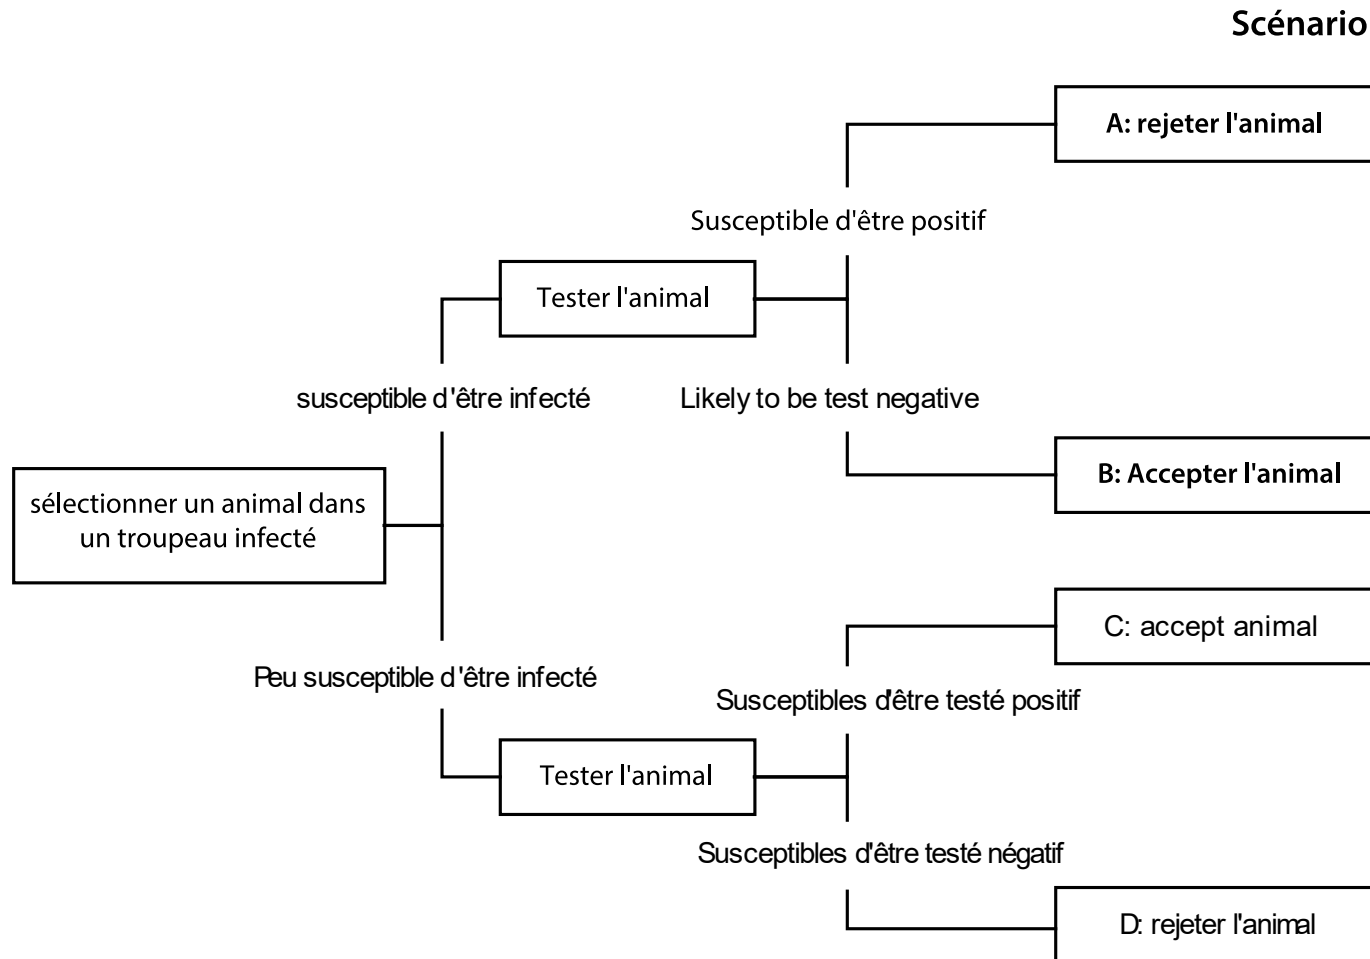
Scénario

A: rejeter l'animal

Susceptible d'être positif

Tester l'animal

susceptible d'être infecté

Likely to be test negative

B: Accepter l'animal

sélectionner un animal dans un troupeau infecté

C: accept animal

Peu susceptible d'être infecté

Susceptibles d'être testé positif

Tester l'animal

Susceptibles d'être testé négatif

D: rejeter l'animal